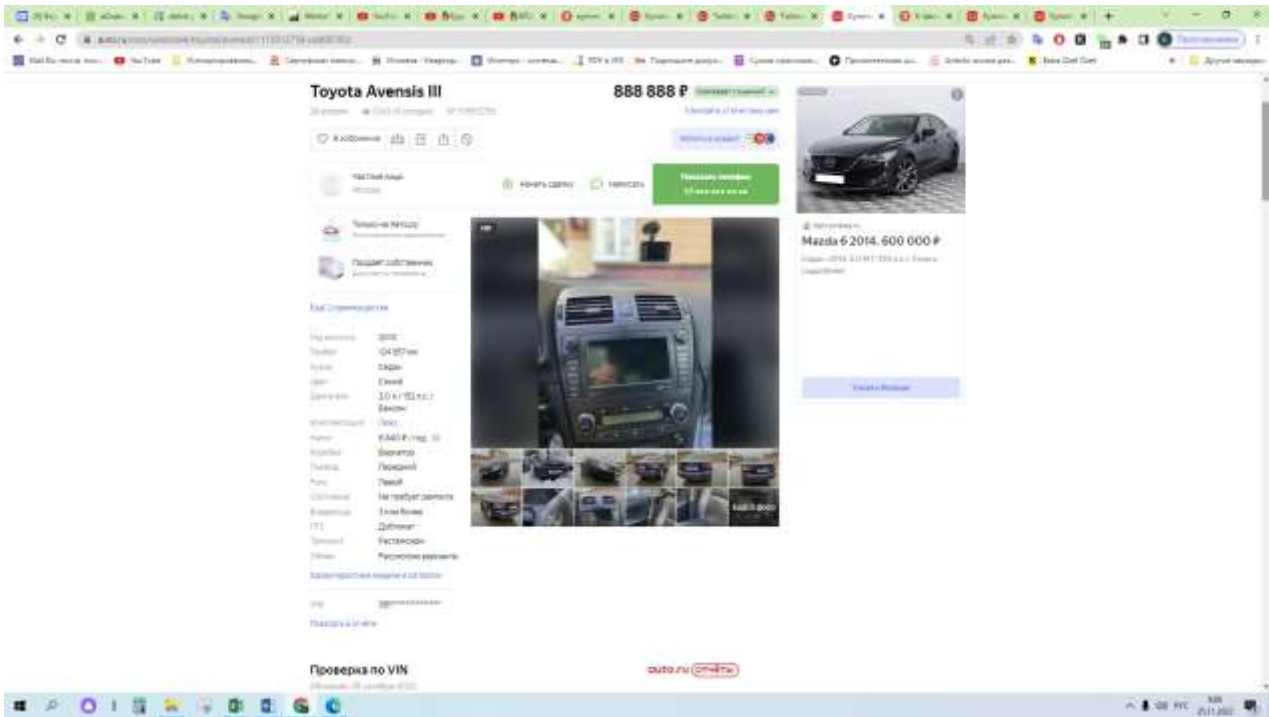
Toyota Avensis III

888 888 ₽

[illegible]

В избранное

Частное лицо

Написать

Показать телефон

Только на автору

Продает собственник

Год выпуска 2010
Пробег 124 857 км
Кузов Седан
Цвет Синий
Двигатель 2.0 л / 152 л.с. / Бензин
Налог 6 840 ₽ / год
Коробка Вариатор
Привод Передний
Руль Левый
Состояние Не требует ремонта
Владельцы 3 или более
ПТС Дубликат
Таможня Растаможен
Обмен Рассмотрю варианты

Mazda 6 2014, 600 000 ₽

Проверка по VIN

auto.ru отчёты